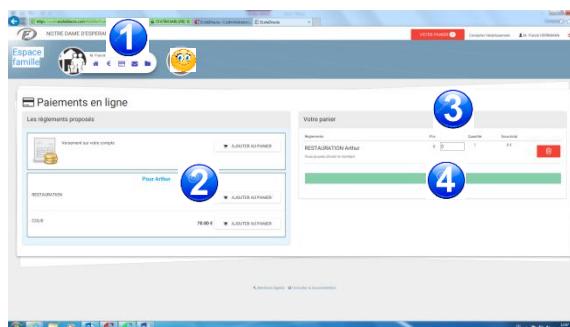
NOTRE DAME D'ESPERANCE

Espace famille

1

VOTRE PANIER

Contacter l'établissement

Paiements en ligne

Les règlements proposés

Versement sur votre compte

AJOUTER AU PANIER

Pour Arthur

2

RESTAURATION

AJOUTER AU PANIER

COUR

78.00 €

AJOUTER AU PANIER

Votre panier

3

Règlements

Prix

Quantité

Sous-total

RESTAURATION Arthur

€

1

4

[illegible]